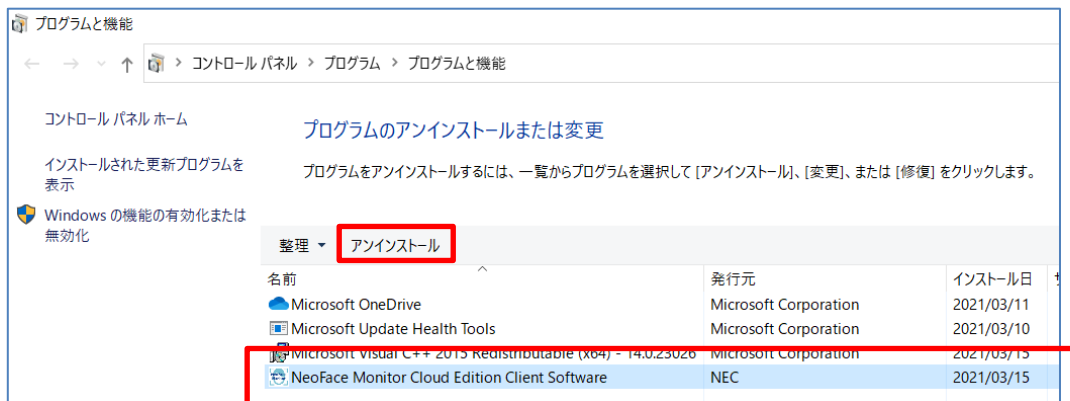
プログラムと機能

← → ∨ ↑ > コントロール パネル > プログラム > プログラムと機能

コントロール パネル ホーム

インストールされた更新プログラムを表示

Windows の機能の有効化または無効化

プログラムのアンインストールまたは変更

プログラムをアンインストールするには、一覧からプログラムを選択して [アンインストール]、[変更]、または [修復] をクリックします。

整理 ▾ アンインストール

| 名前 | 発行元 | インストール日 |
|---|---|---|
| Microsoft OneDrive | Microsoft Corporation | 2021/03/11 |
| Microsoft Update Health Tools | Microsoft Corporation | 2021/03/10 |
| Microsoft Visual C++ 2015 Redistributable (x64) - 14.0.23026 | Microsoft Corporation | 2021/03/15 |
| NeoFace Monitor Cloud Edition Client Software | NEC | 2021/03/15 |